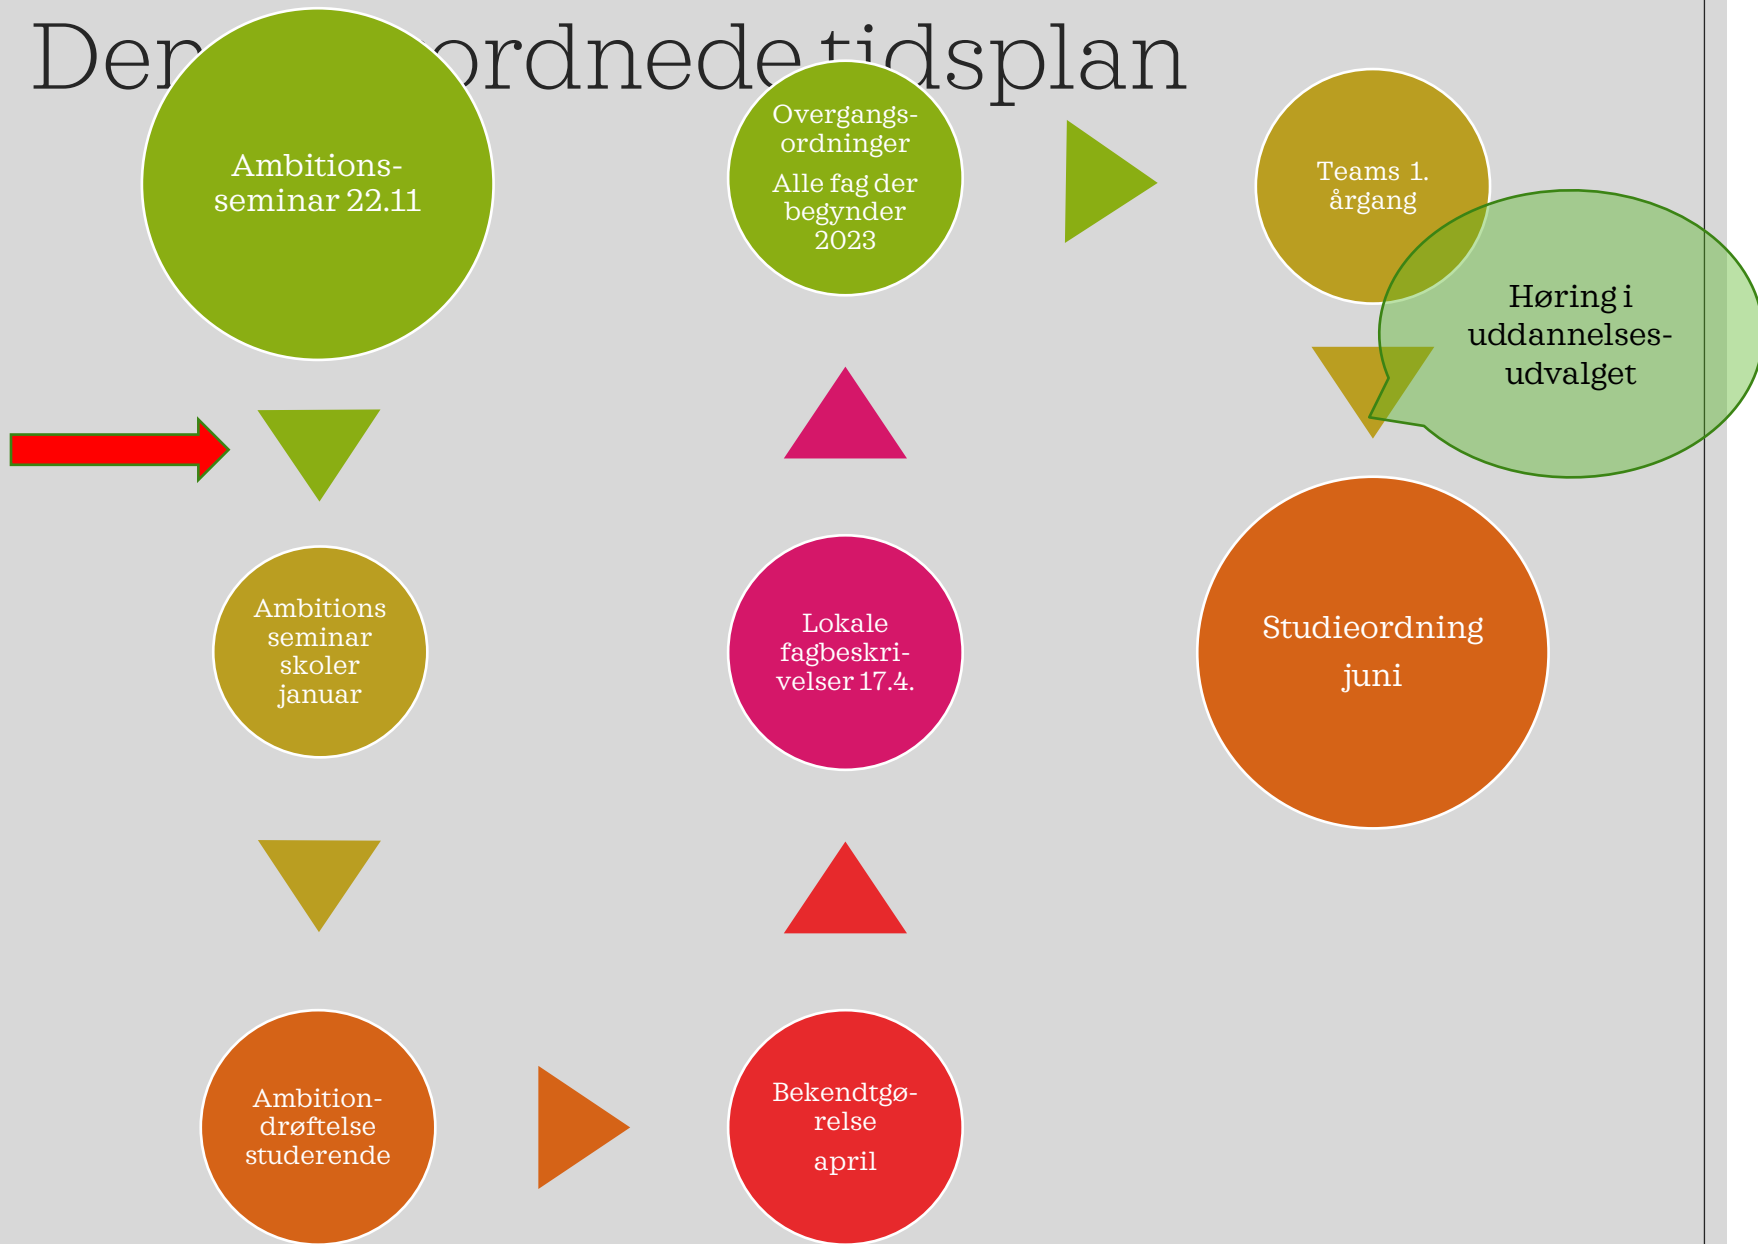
Den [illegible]ordnede tidsplan

Ambitions-seminar 22.11

Overgangs-ordninger

Alle fag der begynder 2023

Teams 1. årgang

Høring i uddannelses-udvalget

Ambitions seminar skoler januar

Lokale fagbeskri-velser 17.4.

Studieordning

juni

Ambition-drøftelse studerende

Bekendtgø-relse

april